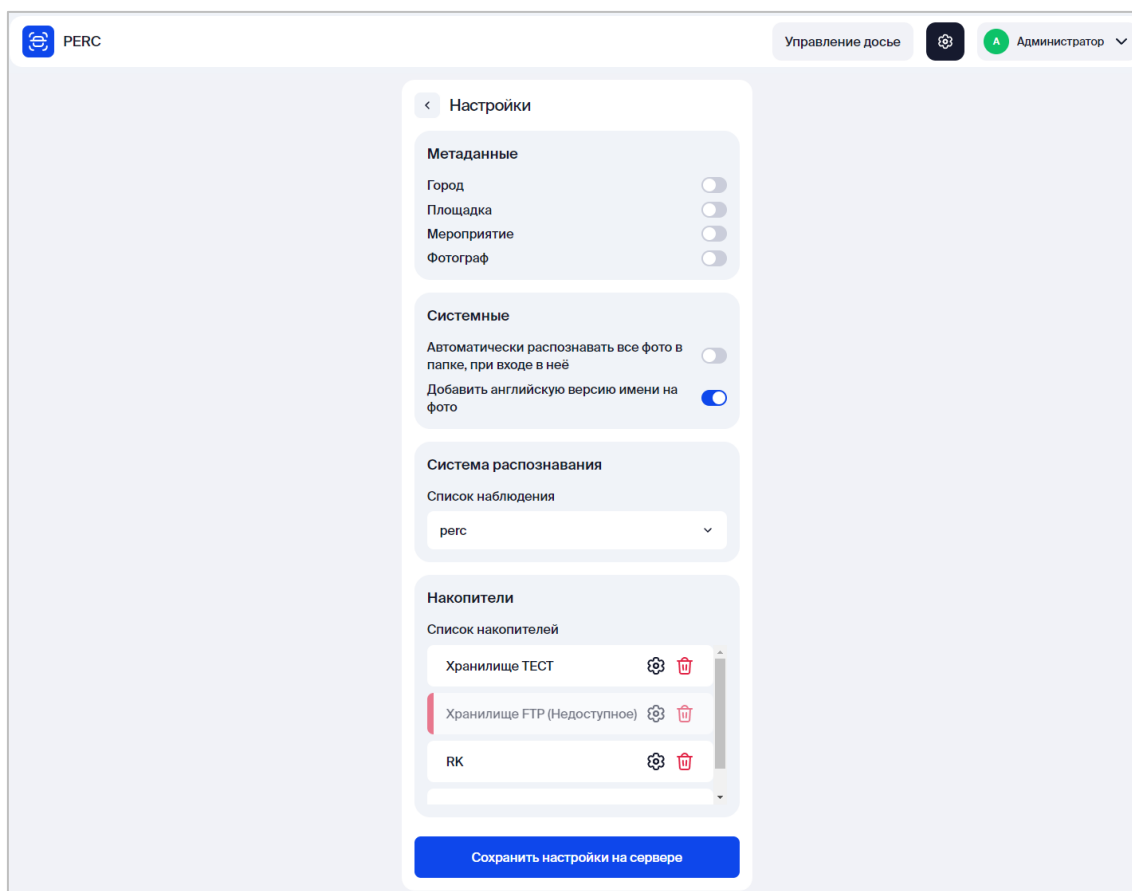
PERC

Управление досье

A Администратор

Настройки

Метаданные

Город

Площадка

Мероприятие

Фотограф

Системные

Автоматически распознавать все фото в папке, при входе в неё

Добавить английскую версию имени на фото

Система распознавания

Список наблюдения

perc

Накопители

Список накопителей

Хранилище ТЕСТ

Хранилище FTP (Недоступное)

RK

Сохранить настройки на сервере